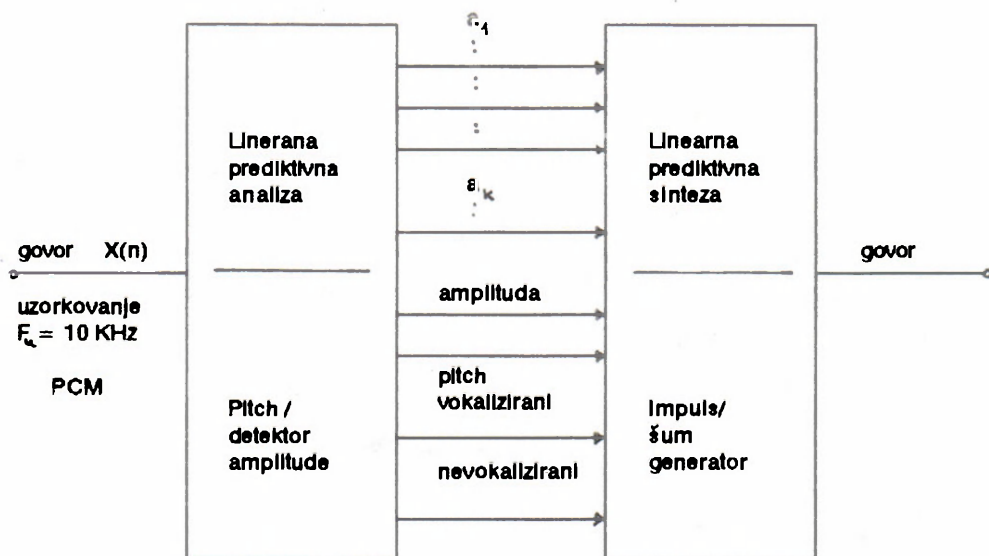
$a_1$
:
:
:
$a_k$

Linerana prediktivna analiza

Pitch / detektor amplitude

govor X(n)

uzorkovanje $F_u$ = 10 KHz

PCM

amplituda

pitch vokalizirani

nevokalizirani

Linearna prediktivna sinteza

Impuls/ šum generator

govor